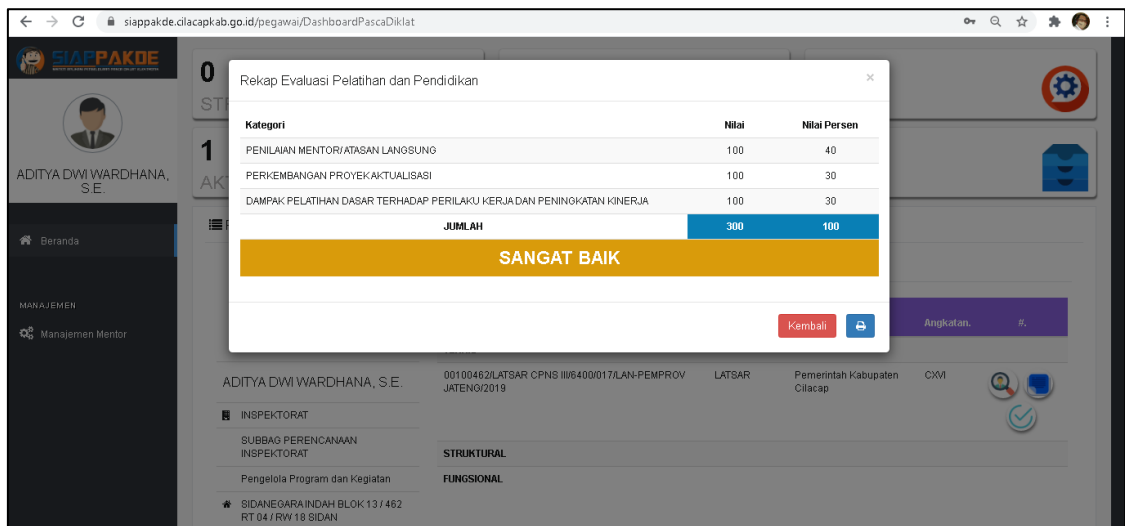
siappakde.cilacapkab.go.id/pegawai/DashboardPascaDiklat

SIAPPAKDE

ADITYA DWI WARDHANA, S.E.

Beranda

MANAJEMEN

Manajemen Mentor

0
ST

1
AK

Rekap Evaluasi Pelatihan dan Pendidikan

×

| Kategori | Nilai | Nilai Persen |
|---|---|---|
| PENILAIAN MENTOR/ ATASAN LANGSUNG | 100 | 40 |
| PERKEMBANGAN PROYEK AKTUALISASI | 100 | 30 |
| DAMPAK PELATIHAN DASAR TERHADAP PERILAKU KERJA DAN PENINGKATAN KINERJA | 100 | 30 |
| JUMLAH | 300 | 100 |

SANGAT BAIK

Kembali

Angkatan.

#.

ADITYA DWI WARDHANA, S.E.

00100462/LATSAR CPNS III/6400/017/LAN-PEMPROV JATENG/2019

LATSAR

Pemerintah Kabupaten Cilacap

CXVI

INSPEKTORAT

SUBBAG PERENCANAAN INSPEKTORAT

STRUKTURAL

Pengelola Program dan Kegiatan

FUNGSIONAL

SIDANEGARA INDAH BLOK 13 / 462 RT 04 / RW 18 SIDAN